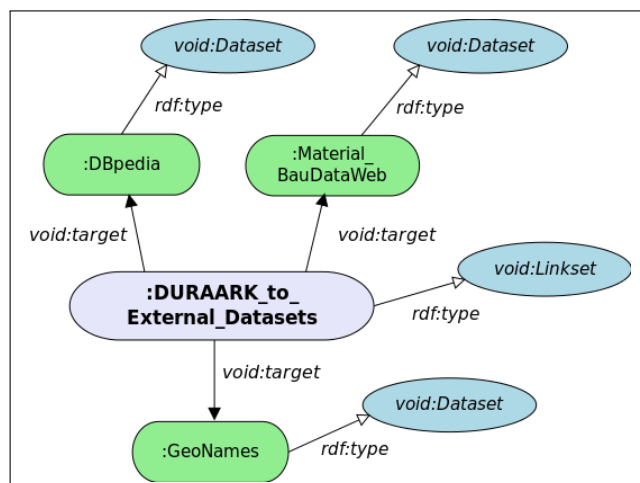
void:Dataset

void:Dataset

rdf:type

rdf:type

:DBpedia

:Material_ BauDataWeb

void:target

void:target

void:Linkset

:DURAARK_to_ External_Datasets

rdf:type

void:target

void:Dataset

:GeoNames

rdf:type